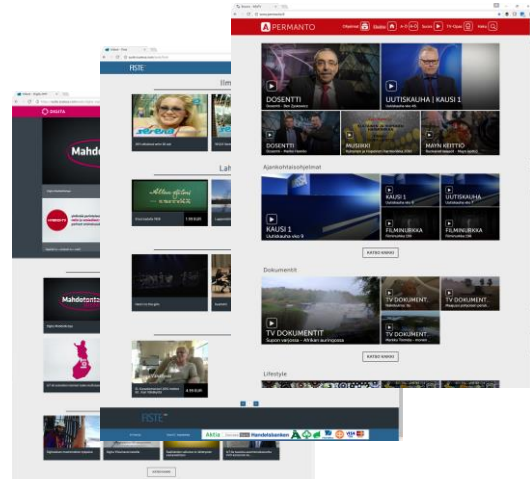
PERMANTO

Ohjelmat

Etusivu

A-Ö

Suora

TV-Opas

Haku

DOSENTTI

UUTISKAUHA | KAUSI 1

DOSENTTI

MUSIIKKI

MAYN KEITTIÖ

Ajankohtaisohjelmat

KAUSI 1

UUTISKAUHA

FILMIRIKKA

FILMIRIKKA

KATSO KAIKKI

Dokumentit

TV DOKUMENTIT

TV DOKUMENT.

TV DOKUMENT.

TV DOKUMENT.

KATSO KAIKKI

Lifestyle

FISTE

Ilm

Lah

FISTE

Aktia

Handelsbanken

DIGITA

Mahdo

Mahdotonta

KATSO KAIKKI